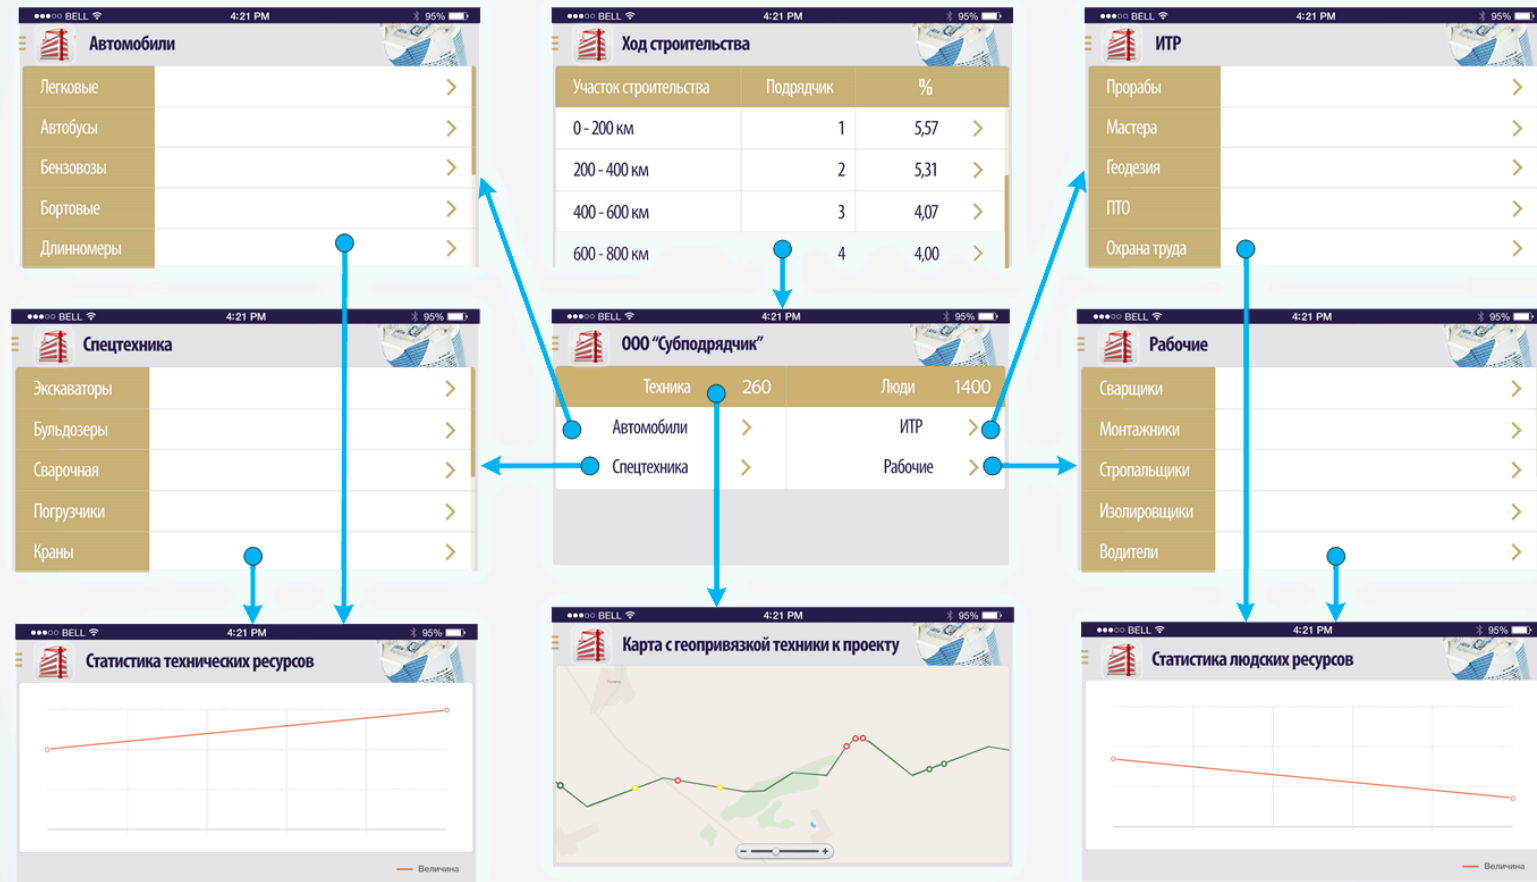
●●●○○ BELL 4:21 PM 95%
Автомобили
Легковые >
Автобусы >
Бензовозы >
Бортовые >
Длинномеры >

●●●○○ BELL 4:21 PM 95%
Ход строительства

| Участок строительства | Подрядчик | % |
|---|---|---|
| 0 - 200 км | 1 | 5,57 > |
| 200 - 400 км | 2 | 5,31 > |
| 400 - 600 км | 3 | 4,07 > |
| 600 - 800 км | 4 | 4,00 > |

●●●○○ BELL 4:21 PM 95%
ИТР
Прорабы >
Мастера >
Геодезия >
ПТО >
Охрана труда >

●●●○○ BELL 4:21 PM 95%
Спецтехника
Экскаваторы >
Бульдозеры >
Сварочная >
Погрузчики >
Краны >

●●●○○ BELL 4:21 PM 95%
000 "Субподрядчик"
Техника 260 Люди 1400
Автомобили > ИТР >
Спецтехника > Рабочие >

●●●○○ BELL 4:21 PM 95%
Рабочие
Сварщики >
Монтажники >
Стропальщики >
Изолировщики >
Водители >

●●●○○ BELL 4:21 PM 95%
Статистика технических ресурсов
Величина

●●●○○ BELL 4:21 PM 95%
Карта с геопривязкой техники к проекту
- +

●●●○○ BELL 4:21 PM 95%
Статистика людских ресурсов
Величина